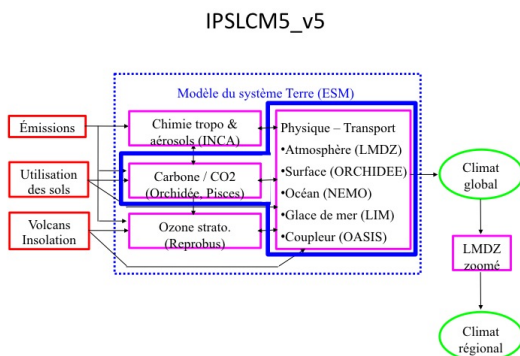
IPSLCM5_v5

Modèle du système Terre (ESM)

Émissions

Utilisation des sols

Volcans Insolation

Chimie tropo & aérosols (INCA)

Carbone / CO2 (Orchidée, Pisces)

Ozone strato. (Reprobus)

Physique – Transport
•Atmosphère (LMDZ)
•Surface (ORCHIDEE)
•Océan (NEMO)
•Glace de mer (LIM)
•Coupleur (OASIS)

Climat global

LMDZ zoomé

Climat régional